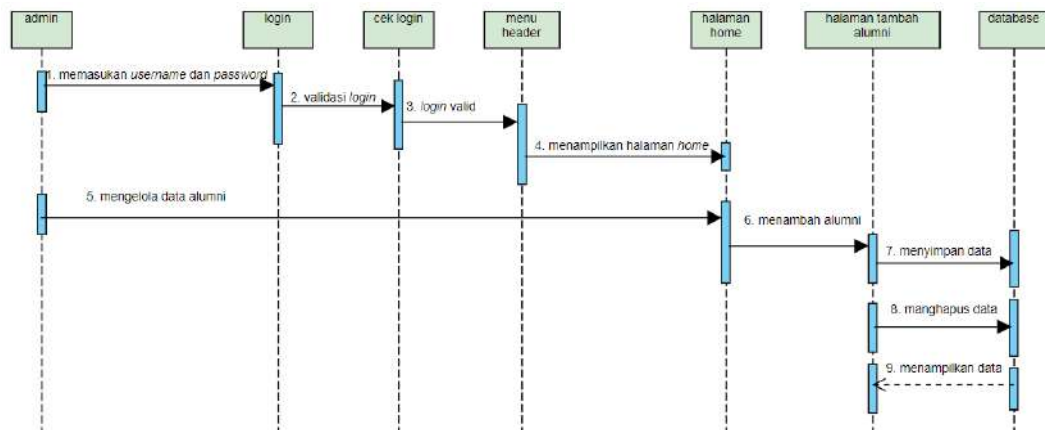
admin

login

cek login

menu header

halaman home

halaman tambah alumni

database

1. memasukan username dan password

2. validasi login

3. login valid

4. menampilkan halaman home

5. mengelola data alumni

6. menambah alumni

7. menyimpan data

8. manghapus data

9. menampilkan data